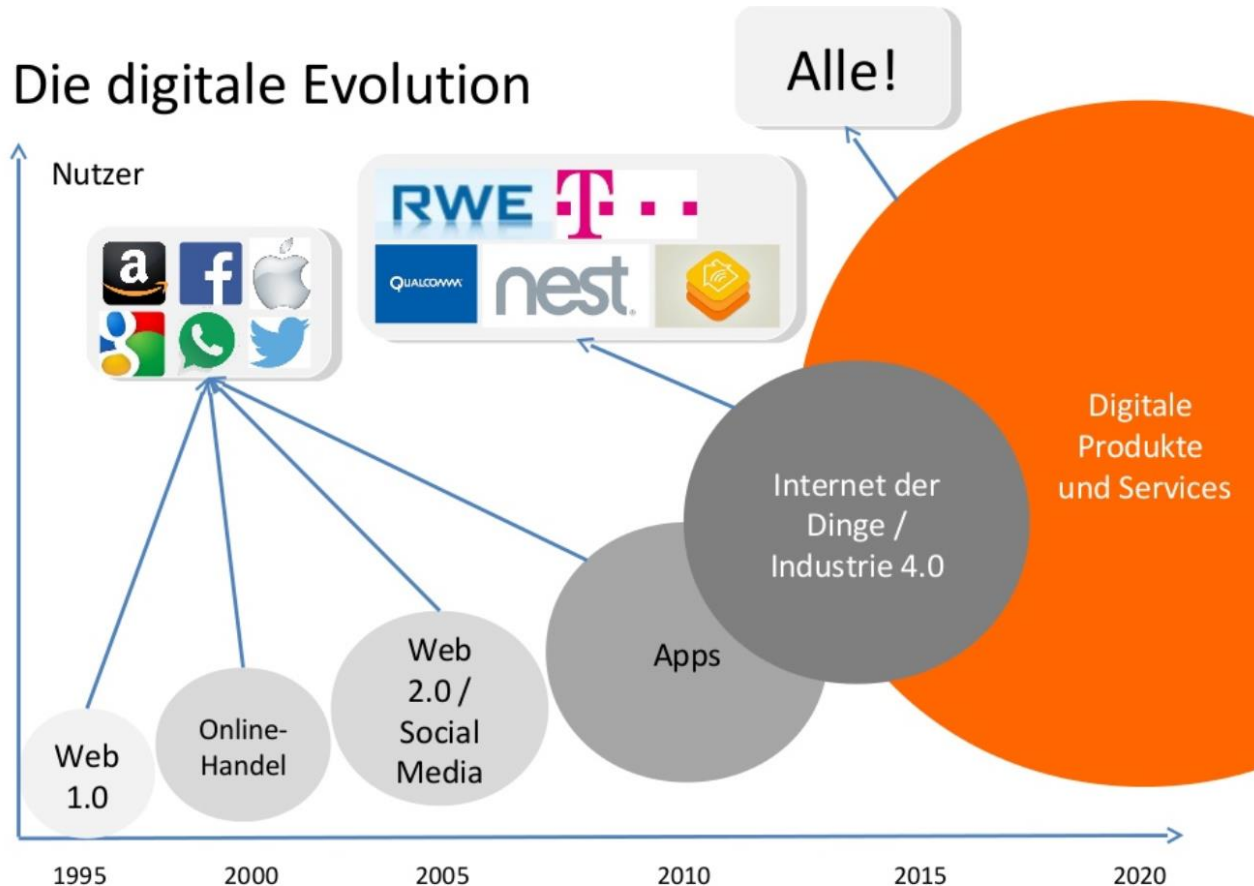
Die digitale Evolution

Alle!

Nutzer

RWE T · ·

QUALCOMM nest

Digitale Produkte und Services

Internet der Dinge / Industrie 4.0

Apps

Web 2.0 / Social Media

Online-Handel

Web 1.0

1995 2000 2005 2010 2015 2020